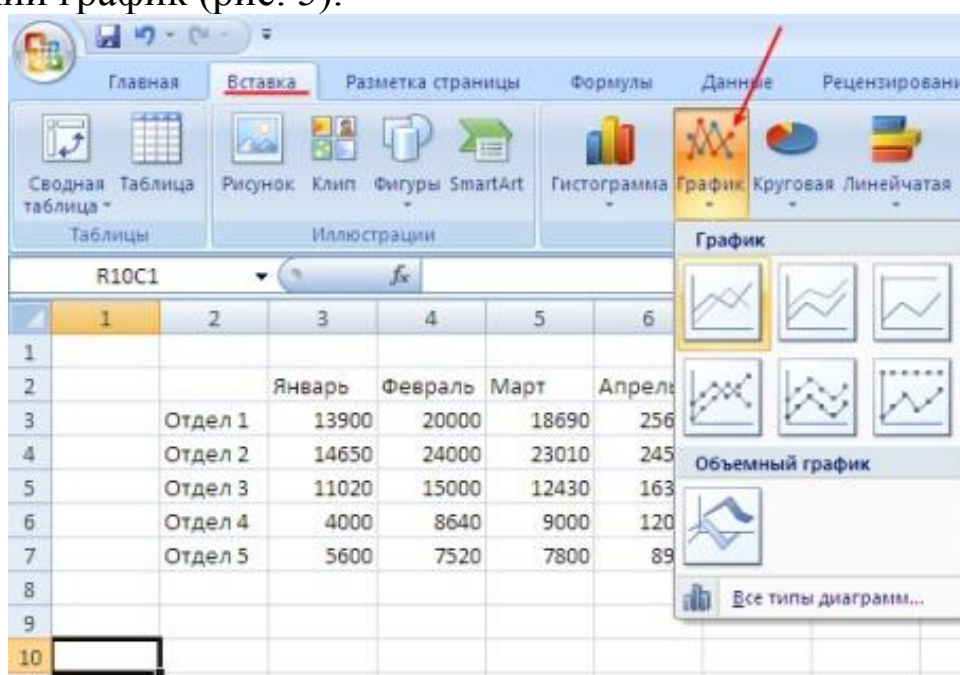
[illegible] график (рис. 3).

Главная Вставка Разметка страницы Формулы Данные Рецензировани

Сводная таблица Таблица Рисунок Клип Фигуры SmartArt Гистограмма График Круговая Линейчатая

Таблицы Иллюстрации

R10C1 $f_x$

График

Объемный график

Все типы диаграмм...

| | 1 | 2 | 3 | 4 | 5 | 6 |
|---|---|---|---|---|---|---|
| 1 | | | | | | |
| 2 | | | Январь | Февраль | Март | Апрель |
| 3 | | Отдел 1 | 13900 | 20000 | 18690 | 256 |
| 4 | | Отдел 2 | 14650 | 24000 | 23010 | 245 |
| 5 | | Отдел 3 | 11020 | 15000 | 12430 | 163 |
| 6 | | Отдел 4 | 4000 | 8640 | 9000 | 120 |
| 7 | | Отдел 5 | 5600 | 7520 | 7800 | 89 |
| 8 | | | | | | |
| 9 | | | | | | |
| 10 | | | | | | |